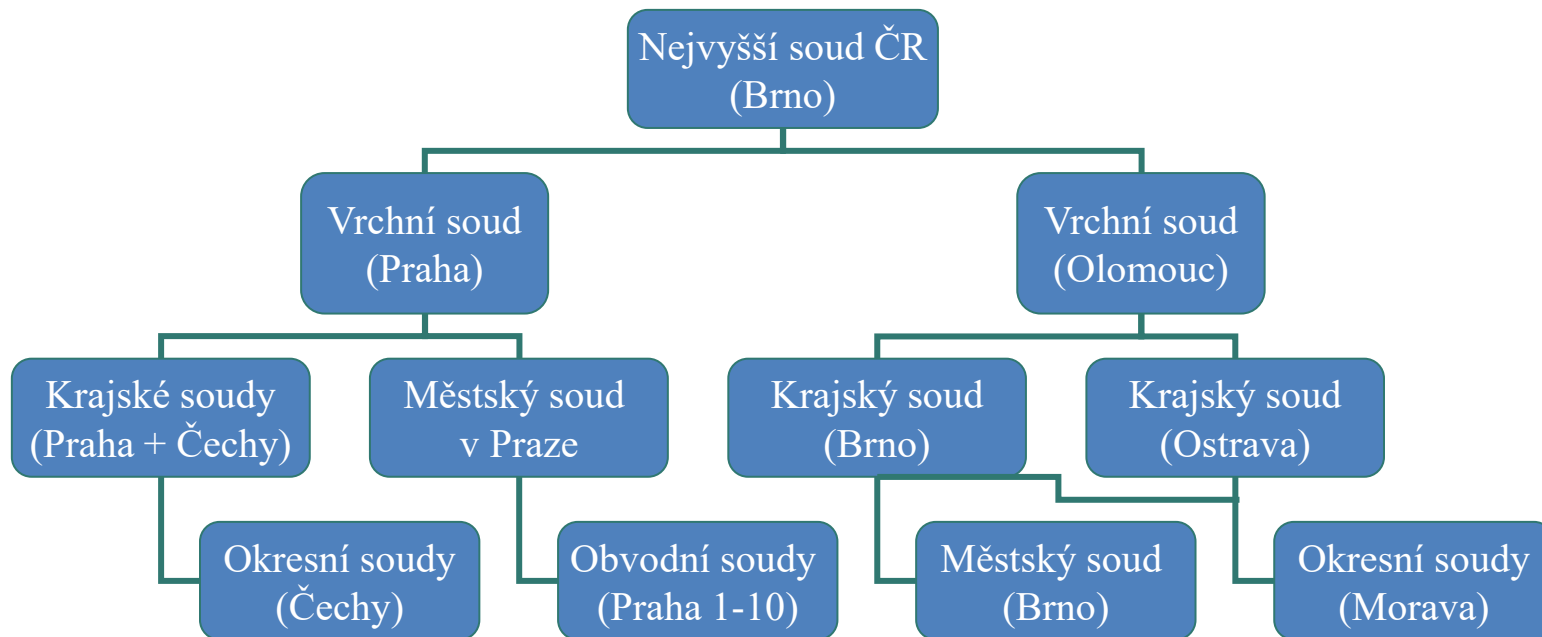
Nejvyšší soud ČR (Brno)

Vrchní soud (Praha)

Vrchní soud (Olomouc)

Krajské soudy (Praha + Čechy)

Městský soud v Praze

Krajský soud (Brno)

Krajský soud (Ostrava)

Okresní soudy (Čechy)

Obvodní soudy (Praha 1-10)

Městský soud (Brno)

Okresní soudy (Morava)